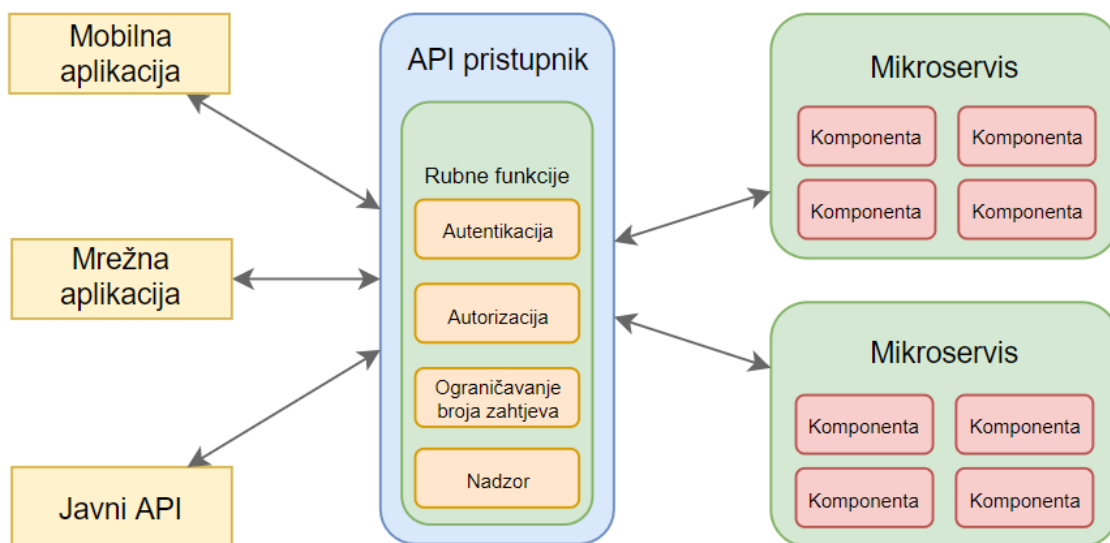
Mobilna aplikacija

Mrežna aplikacija

Javni API

API pristupnik

Rubne funkcije

Autentikacija

Autorizacija

Ograničavanje broja zahtjeva

Nadzor

Mikroservis

Komponenta

Komponenta

Komponenta

Komponenta

Mikroservis

Komponenta

Komponenta

Komponenta

Komponenta